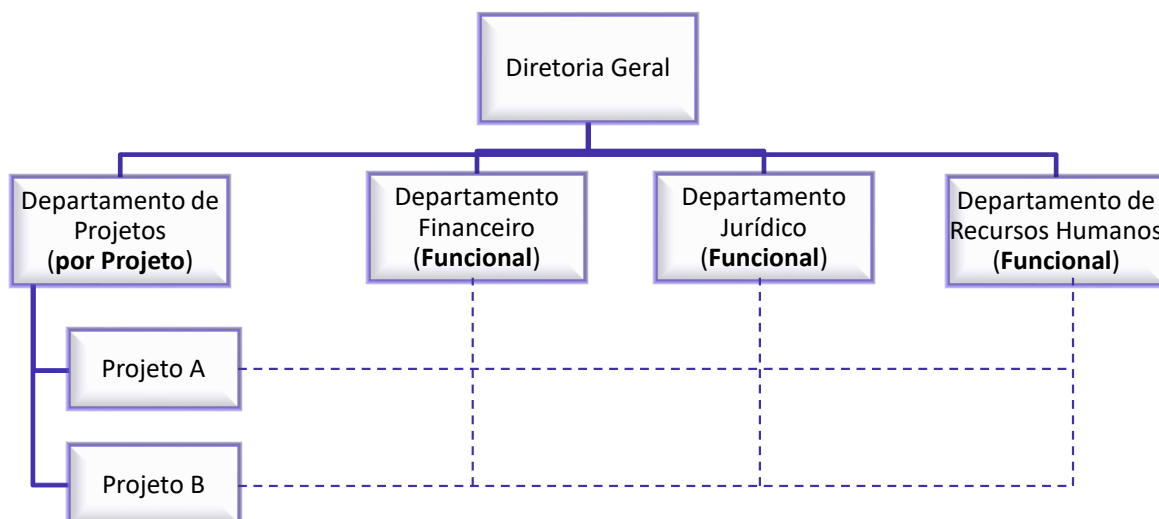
Diretoria Geral

Departamento de Projetos (**por Projeto**)

Departamento Financeiro (**Funcional**)

Departamento Jurídico (**Funcional**)

Departamento de Recursos Humanos (**Funcional**)

Projeto A

Projeto B